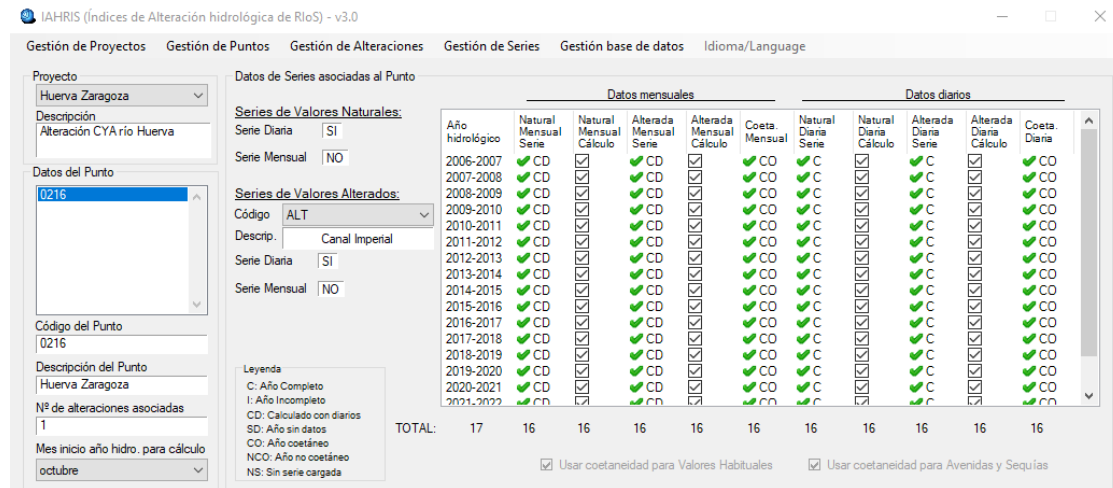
IAHRIS (Índices de Alteración hidrológica de RIoS) - v3.0

Gestión de Proyectos  Gestión de Puntos  Gestión de Alteraciones  Gestión de Series  Gestión base de datos  Idioma/Language

Proyecto
Huerva Zaragoza
Descripción
Alteración CYA río Huerva

Datos del Punto
0216

Código del Punto
0216
Descripción del Punto
Huerva Zaragoza
Nº de alteraciones asociadas
1
Mes inicio año hidro. para cálculo
octubre

Datos de Series asociadas al Punto

Series de Valores Naturales:
Serie Diaria SI
Serie Mensual NO

Series de Valores Alterados:
Código ALT
Descrip. Canal Imperial
Serie Diaria SI
Serie Mensual NO

Leyenda
C: Año Completo
I: Año Incompleto
CD: Calculado con diarios
SD: Año sin datos
CO: Año coetáneo
NCO: Año no coetáneo
NS: Sin serie cargada

Datos mensuales | Datos diarios

| Año hidrológico | Natural Mensual Serie | Natural Mensual Cálculo | Alterada Mensual Serie | Alterada Mensual Cálculo | Coeta. Mensual | Natural Diaria Serie | Natural Diaria Cálculo | Alterada Diaria Serie | Alterada Diaria Cálculo | Coeta. Diaria |
|---|---|---|---|---|---|---|---|---|---|---|
| 2006-2007 | CD | ☑ | CD | ☑ | CO | C | ☑ | C | ☑ | CO |
| 2007-2008 | CD | ☑ | CD | ☑ | CO | C | ☑ | C | ☑ | CO |
| 2008-2009 | CD | ☑ | CD | ☑ | CO | C | ☑ | C | ☑ | CO |
| 2009-2010 | CD | ☑ | CD | ☑ | CO | C | ☑ | C | ☑ | CO |
| 2010-2011 | CD | ☑ | CD | ☑ | CO | C | ☑ | C | ☑ | CO |
| 2011-2012 | CD | ☑ | CD | ☑ | CO | C | ☑ | C | ☑ | CO |
| 2012-2013 | CD | ☑ | CD | ☑ | CO | C | ☑ | C | ☑ | CO |
| 2013-2014 | CD | ☑ | CD | ☑ | CO | C | ☑ | C | ☑ | CO |
| 2014-2015 | CD | ☑ | CD | ☑ | CO | C | ☑ | C | ☑ | CO |
| 2015-2016 | CD | ☑ | CD | ☑ | CO | C | ☑ | C | ☑ | CO |
| 2016-2017 | CD | ☑ | CD | ☑ | CO | C | ☑ | C | ☑ | CO |
| 2017-2018 | CD | ☑ | CD | ☑ | CO | C | ☑ | C | ☑ | CO |
| 2018-2019 | CD | ☑ | CD | ☑ | CO | C | ☑ | C | ☑ | CO |
| 2019-2020 | CD | ☑ | CD | ☑ | CO | C | ☑ | C | ☑ | CO |
| 2020-2021 | CD | ☑ | CD | ☑ | CO | C | ☑ | C | ☑ | CO |
| 2021-2022 | CD | ☑ | CD | ☑ | CO | C | ☑ | C | ☑ | CO |
| TOTAL: 17 | 16 | 16 | 16 | 16 | 16 | 16 | 16 | 16 | 16 | 16 |

☑ Usar coetaneidad para Valores Habituales  ☑ Usar coetaneidad para Avenidas y Sequías